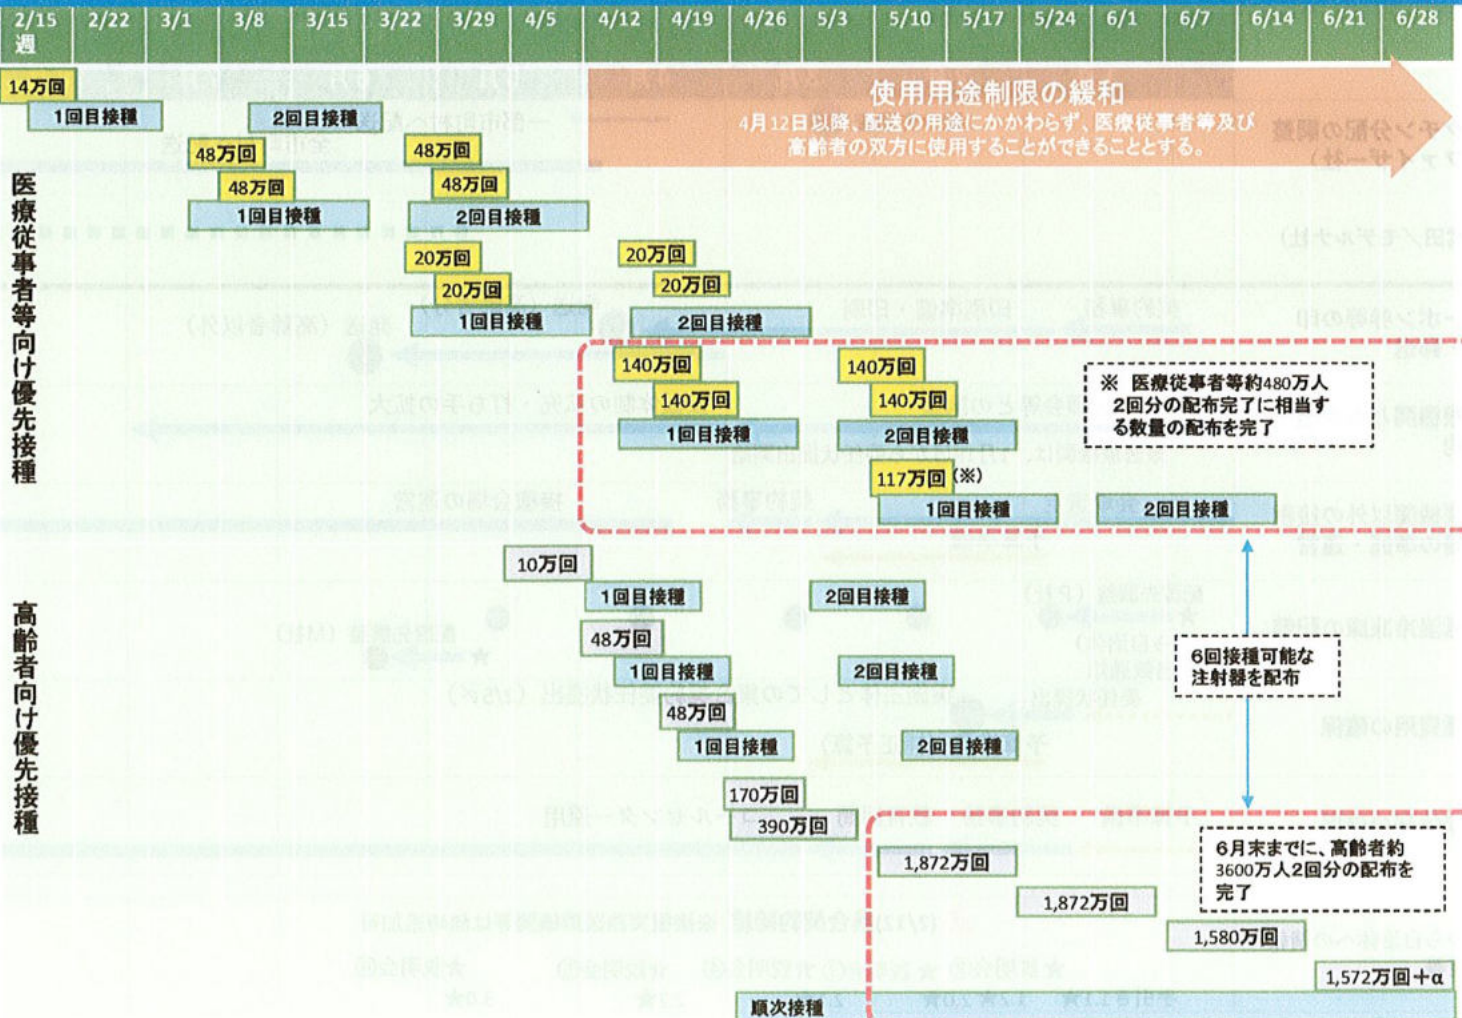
| 2/15週 | 2/22 | 3/1 | 3/8 | 3/15 | 3/22 | 3/29 | 4/5 | 4/12 | 4/19 | 4/26 | 5/3 | 5/10 | 5/17 | 5/24 | 6/1 | 6/7 | 6/14 | 6/21 | 6/28 |
|---|---|---|---|---|---|---|---|---|---|---|---|---|---|---|---|---|---|---|---|

使用用途制限の緩和
4月12日以降、配送の用途にかかわらず、医療従事者等及び高齢者の双方に使用することができることとする。

医療従事者等向け優先接種

14万回
1回目接種
2回目接種
48万回
48万回
1回目接種
48万回
48万回
2回目接種
20万回
20万回
1回目接種
20万回
20万回
2回目接種
140万回
140万回
1回目接種
140万回
140万回
2回目接種
117万回(※)
1回目接種
2回目接種

※ 医療従事者等約480万人2回分の配布完了に相当する数量の配布を完了

高齢者向け優先接種

10万回
1回目接種
2回目接種
48万回
1回目接種
2回目接種
48万回
1回目接種
2回目接種
170万回
390万回
1,872万回
1,872万回
1,580万回
1,572万回+α
順次接種

6回接種可能な注射器を配布

6月末までに、高齢者約3600万人2回分の配布を完了